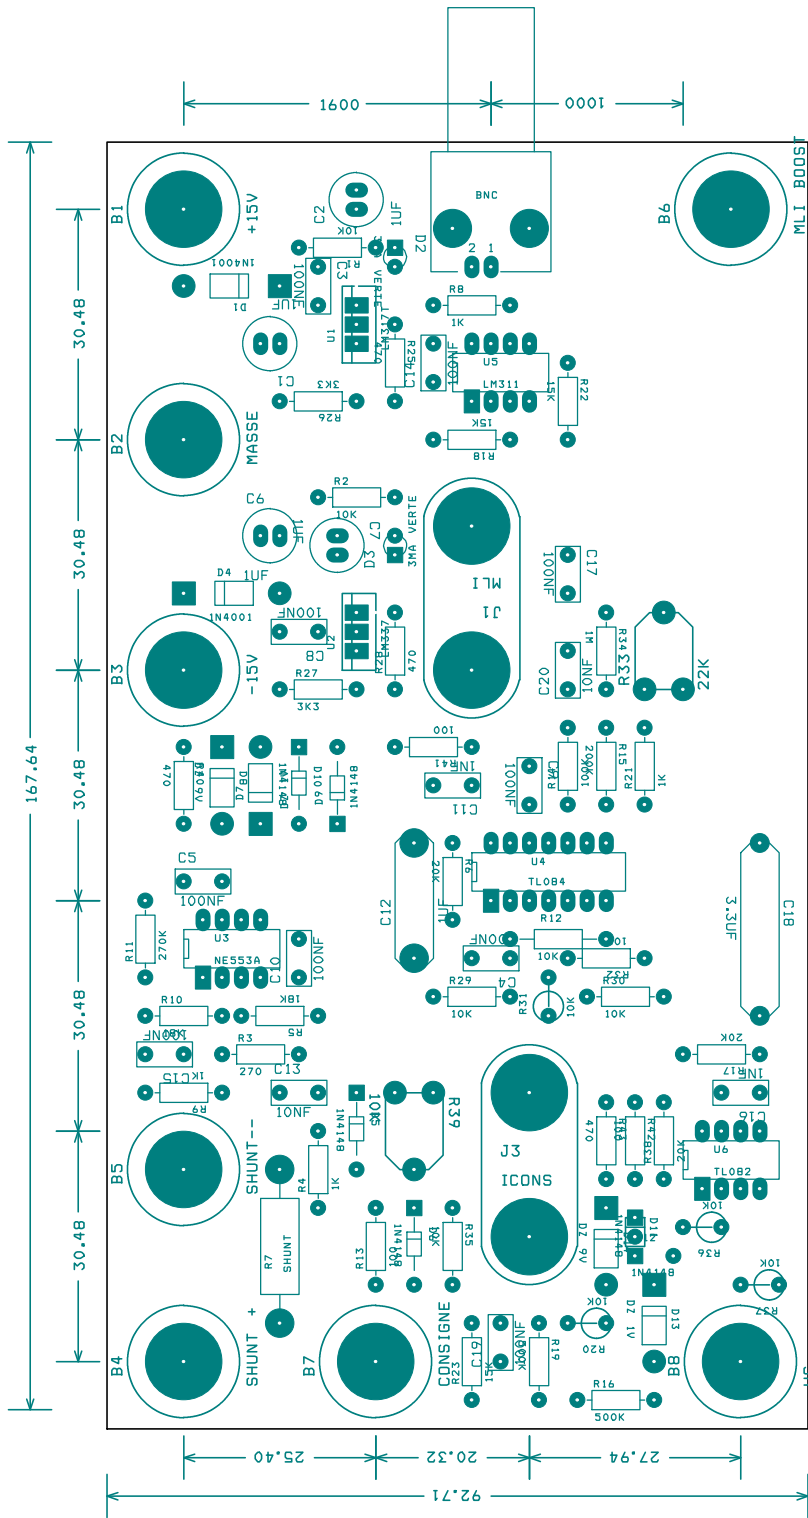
1600
1000
BNC
MLI BOOST
B1
+15V
B6
C2
1UF
10K
D2
2 1
1N4001
D1
100NF
C3
VERTE
R1
1UF
LM317T
U1
R8
1K
C1
R25
100NF
C14
U5
LM311
15K
R22
3K3
R26
15K
R18
30.48
B2
MASSE
C6
R2
10K
1UF
C7
3MA VERTE
D3
30.48
D4
1UF
1N4001
MLI
J1
100NF
C17
100NF
C8
LM337
U2
R24
470
R34
1M
100NF
C20
R33
22K
B3
-15V
R27
3K3
30.48
470
R40
D7
D6
1N4148
1N4148
100
INF
C11
100NF
C21
R14
100K
R15
20K
R21
1K
167.64
C5
100NF
U4
20K
R6
TL084
C12
1UF
3.3UF
C18
R11
270K
U3
NE553A
100NF
C10
R12
10K
100NF
10
R32
C4
R29
10K
R31
10K
R30
10K
30.48
R10
18K
R5
100NF
C15
R3
270
C13
1K
R9
10NF
10K
R39
1N4148
D5
20K
R17
INF
C16
J3
ICONS
470
R44
R43
R38
20K
U6
TL082
30.48
B5
SHUNT--
R4
1K
10K
R36
R7
SHUNT
R13
100
1N4148
D8
10K
R35
DZ 9V
1N4148
D11
D12
1N4148
10K
10K
R37
SHUNT +
B4
B7
CONSIGNE
C19
100NF
R23
1K
10K
R19
10K
R20
DZ 1V
D13
B8
R16
500K
25.40
20.32
27.94
92.71